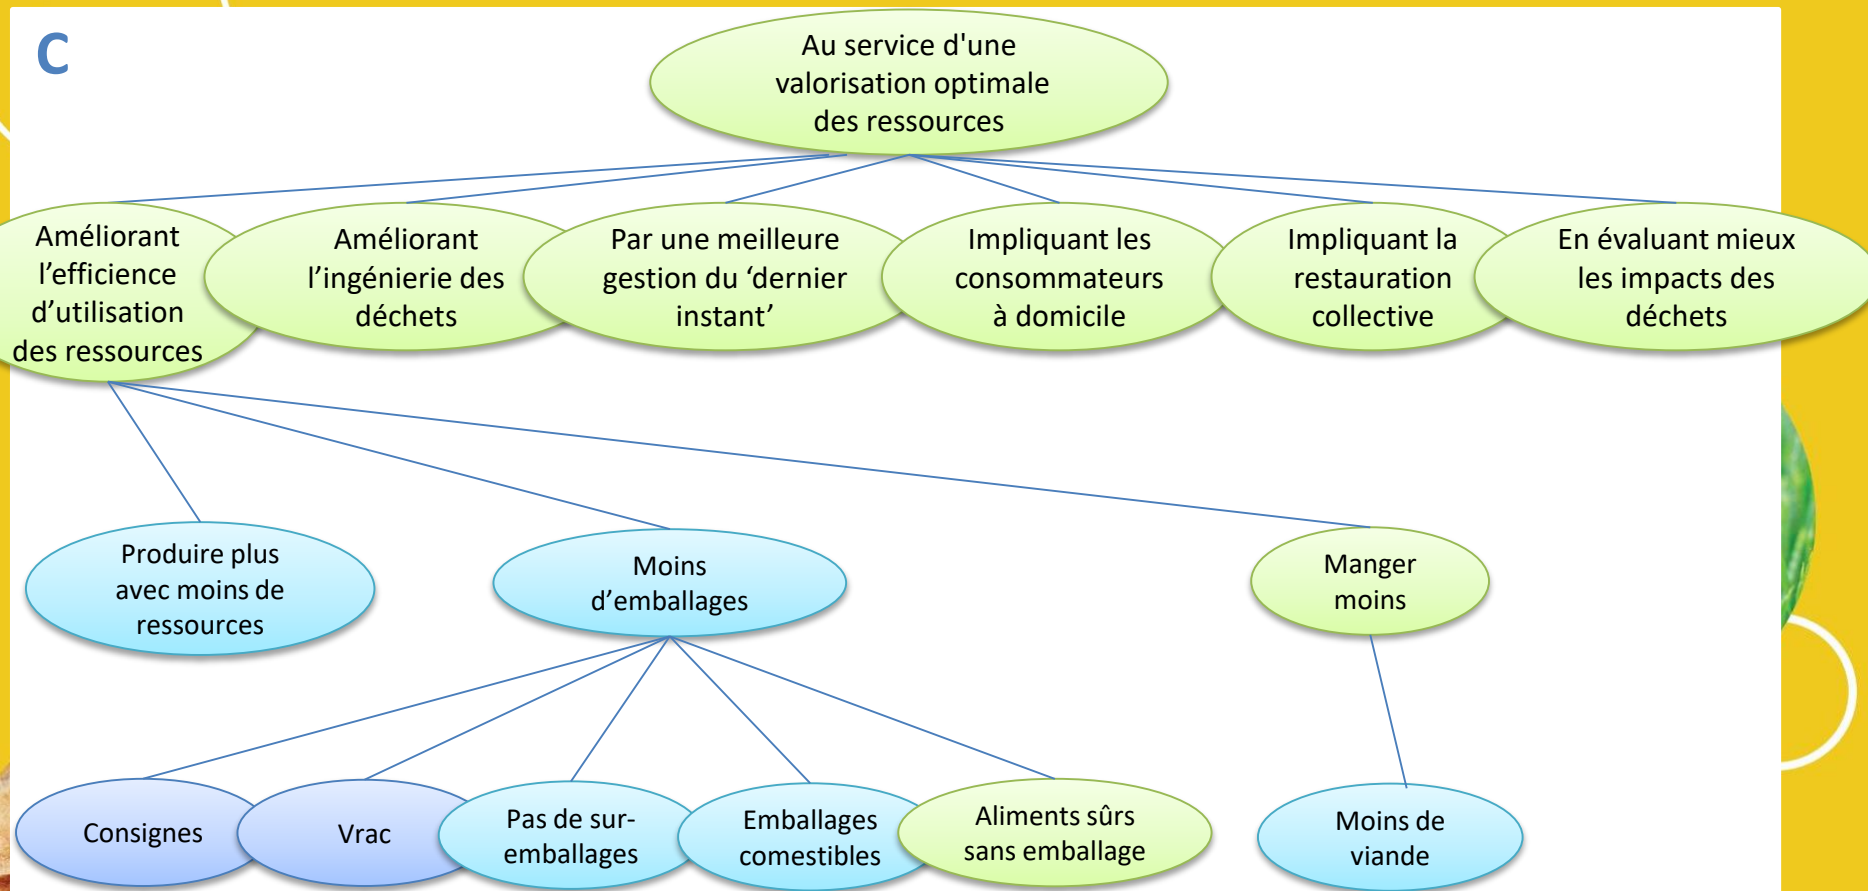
C

Au service d'une valorisation optimale des ressources

Améliorant l’efficience d’utilisation des ressources

Améliorant l’ingénierie des déchets

Par une meilleure gestion du ‘dernier instant’

Impliquant les consommateurs à domicile

Impliquant la restauration collective

En évaluant mieux les impacts des déchets

Produire plus avec moins de ressources

Moins d’emballages

Manger moins

Consignes

Vrac

Pas de sur-emballages

Emballages comestibles

Aliments sûrs sans emballage

Moins de viande